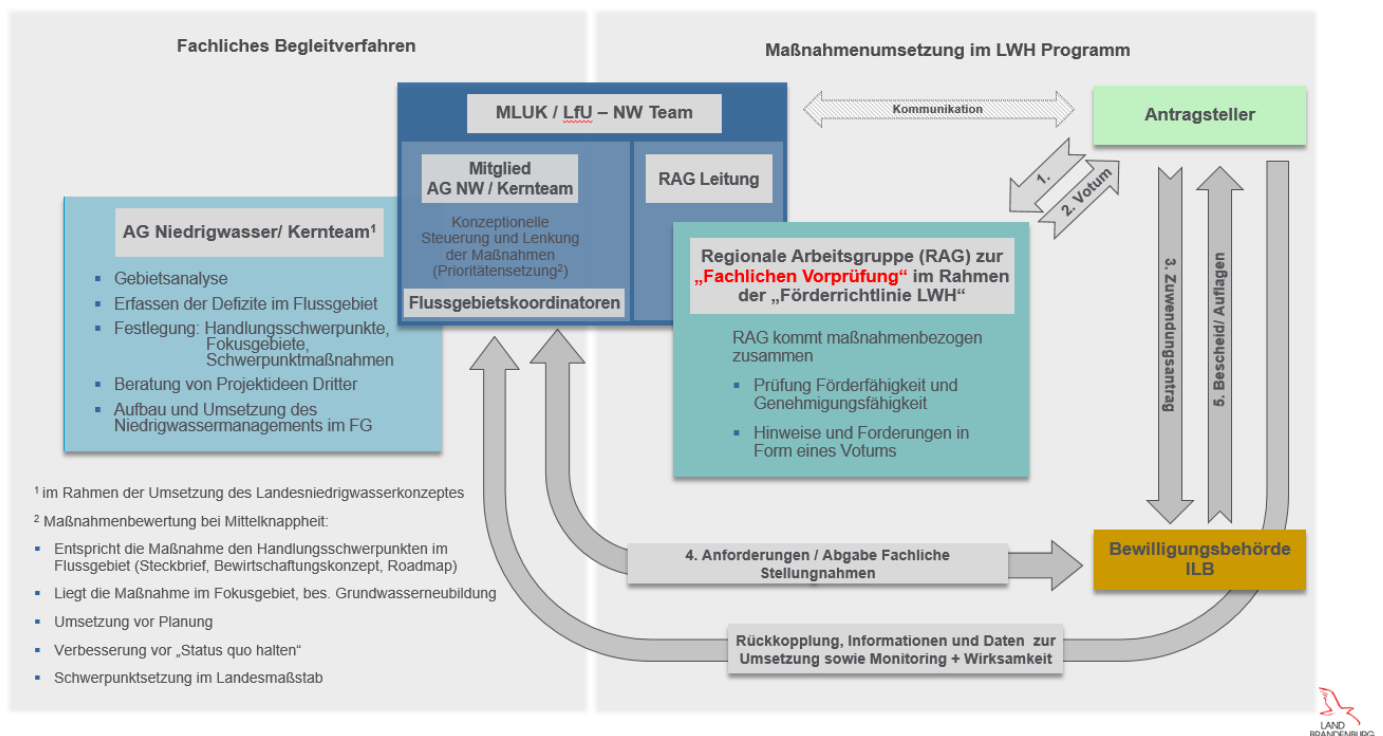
Fachliches Begleitverfahren

Maßnahmenumsetzung im LWH Programm

MLUK / LfU – NW Team

Kommunikation

Antragsteller

Mitglied AG NW / Kernteam

Konzeptionelle Steuerung und Lenkung der Maßnahmen (Prioritätensetzung²)

Flussgebietskoordinatoren

RAG Leitung

1.

2. Votum

AG Niedrigwasser/ Kernteam¹

- Gebietsanalyse
- Erfassen der Defizite im Flussgebiet
- Festlegung: Handlungsschwerpunkte, Fokusgebiete, Schwerpunktmaßnahmen
- Beratung von Projektideen Dritter
- Aufbau und Umsetzung des Niedrigwassermanagements im FG

Regionale Arbeitsgruppe (RAG) zur „Fachlichen Vorprüfung" im Rahmen der „Förderrichtlinie LWH"

RAG kommt maßnahmenbezogen zusammen

- Prüfung Förderfähigkeit und Genehmigungsfähigkeit
- Hinweise und Forderungen in Form eines Votums

3. Zuwendungsantrag

5. Bescheid/ Auflagen

¹ im Rahmen der Umsetzung des Landesniedrigwasserkonzeptes

² Maßnahmenbewertung bei Mittelknappheit:

- Entspricht die Maßnahme den Handlungsschwerpunkten im Flussgebiet (Steckbrief, Bewirtschaftungskonzept, Roadmap)
- Liegt die Maßnahme im Fokusgebiet, bes. Grundwasserneubildung
- Umsetzung vor Planung
- Verbesserung vor „Status quo halten"
- Schwerpunktsetzung im Landesmaßstab

4. Anforderungen / Abgabe Fachliche Stellungnahmen

Bewilligungsbehörde ILB

Rückkopplung, Informationen und Daten zur Umsetzung sowie Monitoring + Wirksamkeit

LAND BRANDENBURG